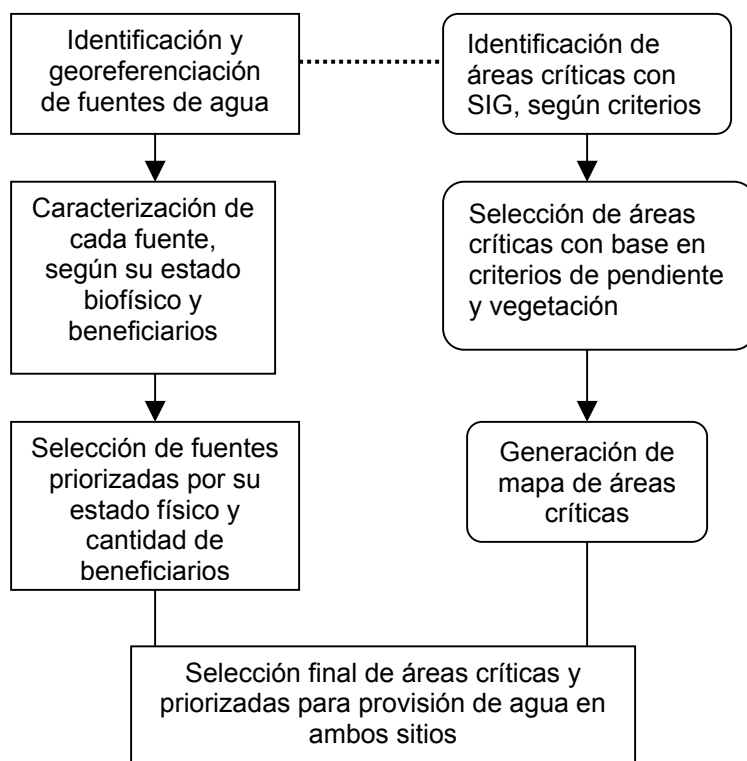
Identificación y georeferenciación de fuentes de agua

Identificación de áreas críticas con SIG, según criterios

Caracterización de cada fuente, según su estado biofísico y beneficiarios

Selección de áreas críticas con base en criterios de pendiente y vegetación

Selección de fuentes priorizadas por su estado físico y cantidad de beneficiarios

Generación de mapa de áreas críticas

Selección final de áreas críticas y priorizadas para provisión de agua en ambos sitios